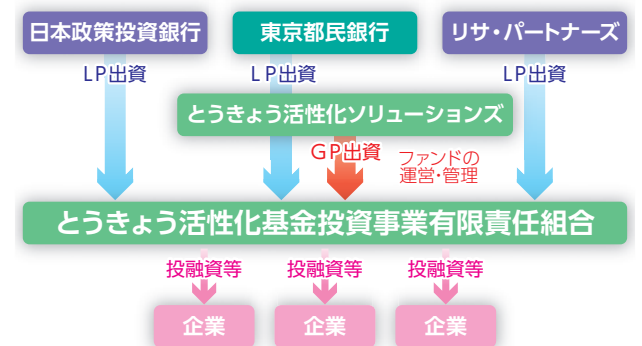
日本政策投資銀行

東京都民銀行

リサ・パートナーズ

LP出資

LP出資

LP出資

とうきょう活性化ソリューションズ

GP出資

ファンドの運営･管理

とうきょう活性化基金投資事業有限責任組合

投融資等

投融資等

投融資等

企業

企業

企業